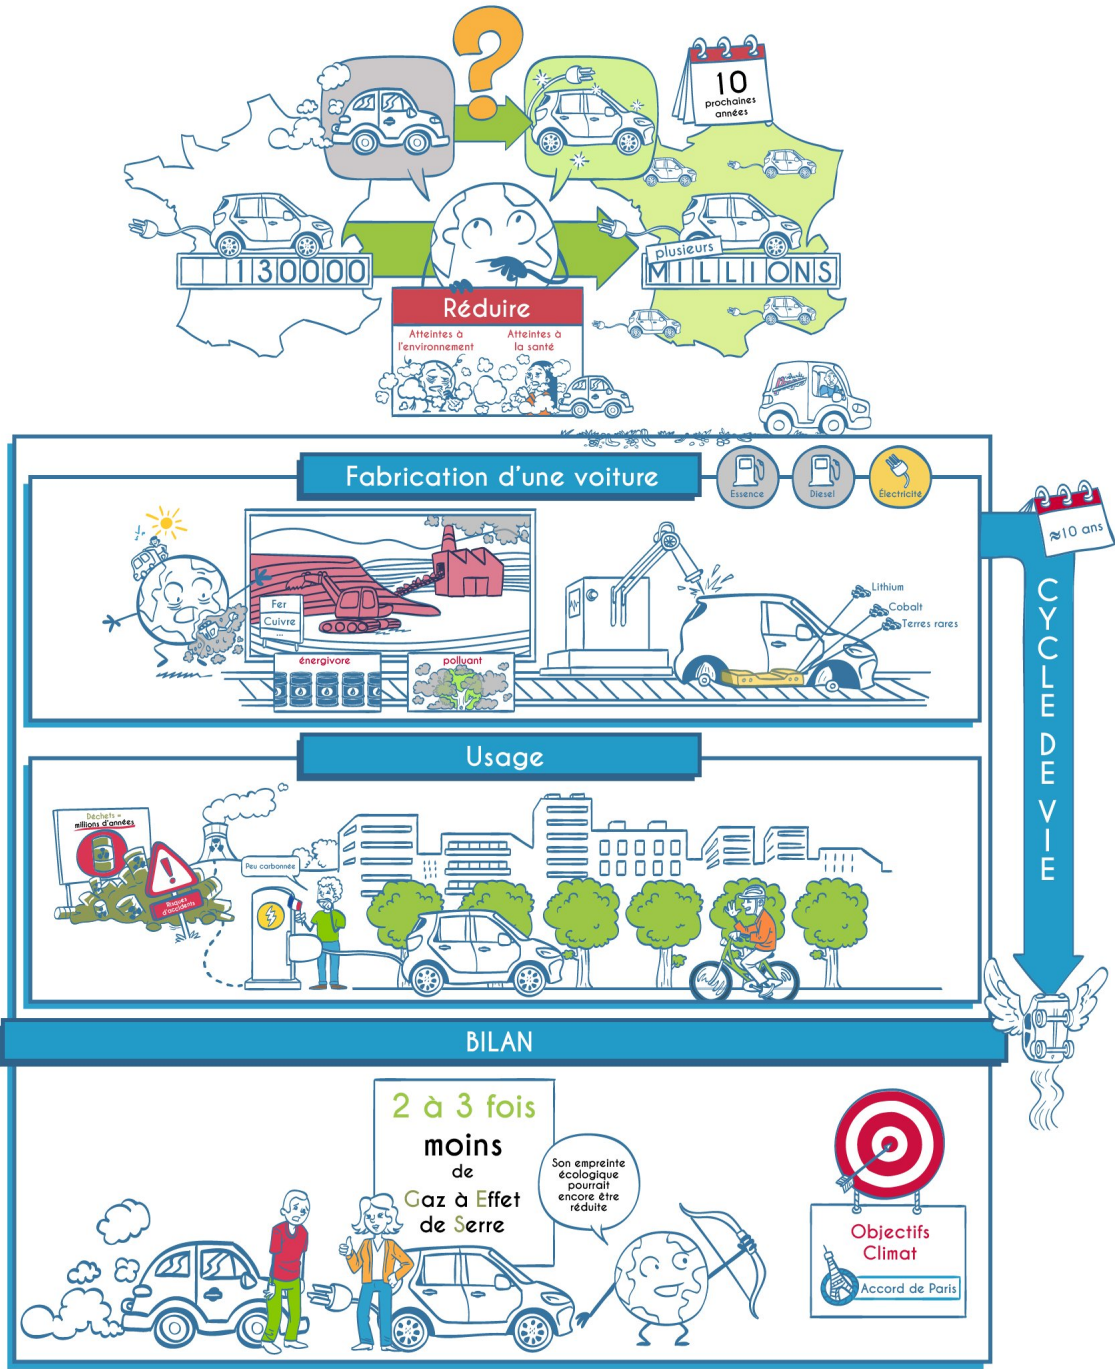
10 prochaines années

130000

plusieurs MILLIONS

Réduire

Atteintes à l'environnement

Atteintes à la santé

Fabrication d'une voiture

Essence

Diesel

Electricité

≈10 ans

CYCLE DE VIE

Fer
Cuivre
...

énergivore

polluant

Lithium
Cobalt
Terres rares

Usage

Déchets = millions d'années

Risques d'accidents

Peu carbonnée

BILAN

2 à 3 fois moins de Gaz à Effet de Serre

Son empreinte écologique pourrait encore être réduite

Objectifs Climat

Accord de Paris